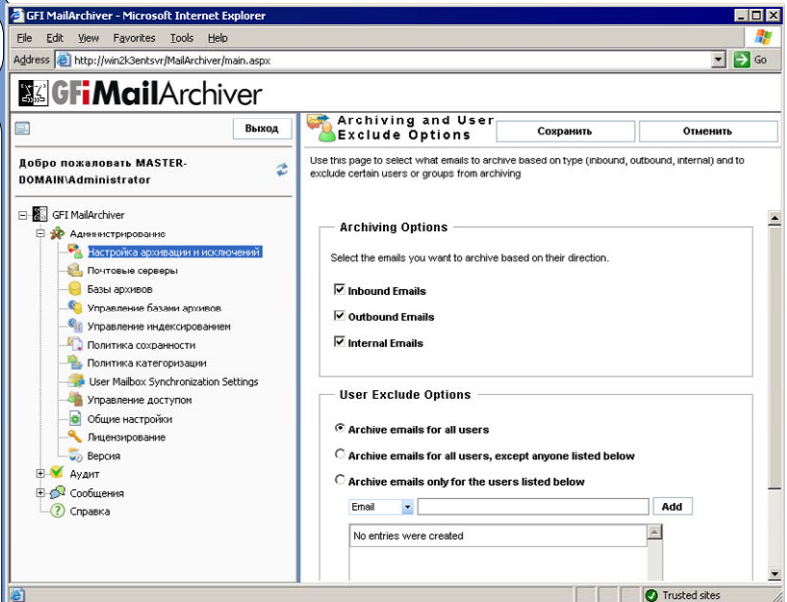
GFI MailArchiver - Microsoft Internet Explorer

File Edit View Favorites Tools Help

Address http://win2k3entsvr/MailArchiver/main.aspx Go

GFiMailArchiver

Выход

Добро пожаловать MASTER-DOMAIN\Administrator

GFI MailArchiver
Администрирование
Настройка архивации и исключений
Почтовые серверы
Базы архивов
Управление базами архивов
Управление индексированием
Политика сохранности
Политика категоризации
User Mailbox Synchronization Settings
Управление доступом
Общие настройки
Лицензирование
Версия
Аудит
Сообщения
Справка

Archiving and User Exclude Options

Сохранить

Отменить

Use this page to select what emails to archive based on type (inbound, outbound, internal) and to exclude certain users or groups from archiving

Archiving Options

Select the emails you want to archive based on their direction.

Inbound Emails

Outbound Emails

Internal Emails

User Exclude Options

Archive emails for all users

Archive emails for all users, except anyone listed below

Archive emails only for the users listed below

Email

Add

No entries were created

Trusted sites